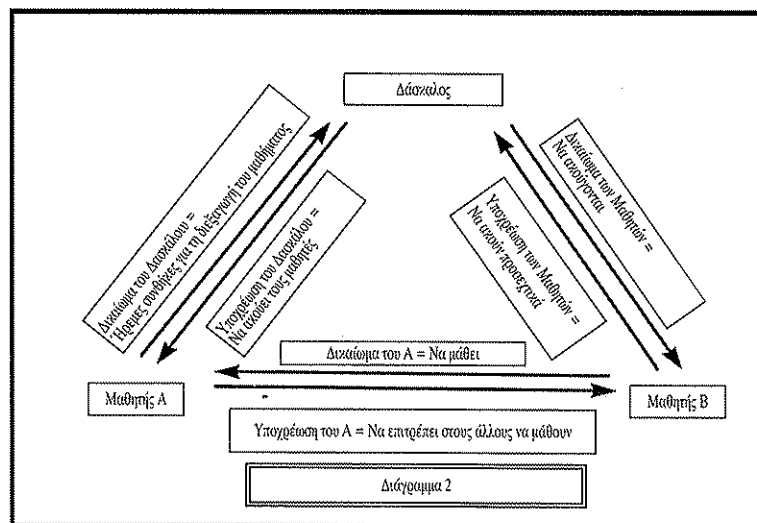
Δάσκαλος

Δικαίωμα του Δασκάλου = Ήρεμες συνθήκες για τη διεξαγωγή του μαθήματος

Υποχρέωση του Δασκάλου = Να ακούει τους μαθητές

Υποχρέωση των Μαθητών = Να ακούν προσεκτικά

Δικαίωμα των Μαθητών = Να ακούγονται

Δικαίωμα του Α = Να μάθει

Μαθητής Α

Μαθητής Β

Υποχρέωση του Α = Να επιτρέπει στους άλλους να μάθουν

Διάγραμμα 2